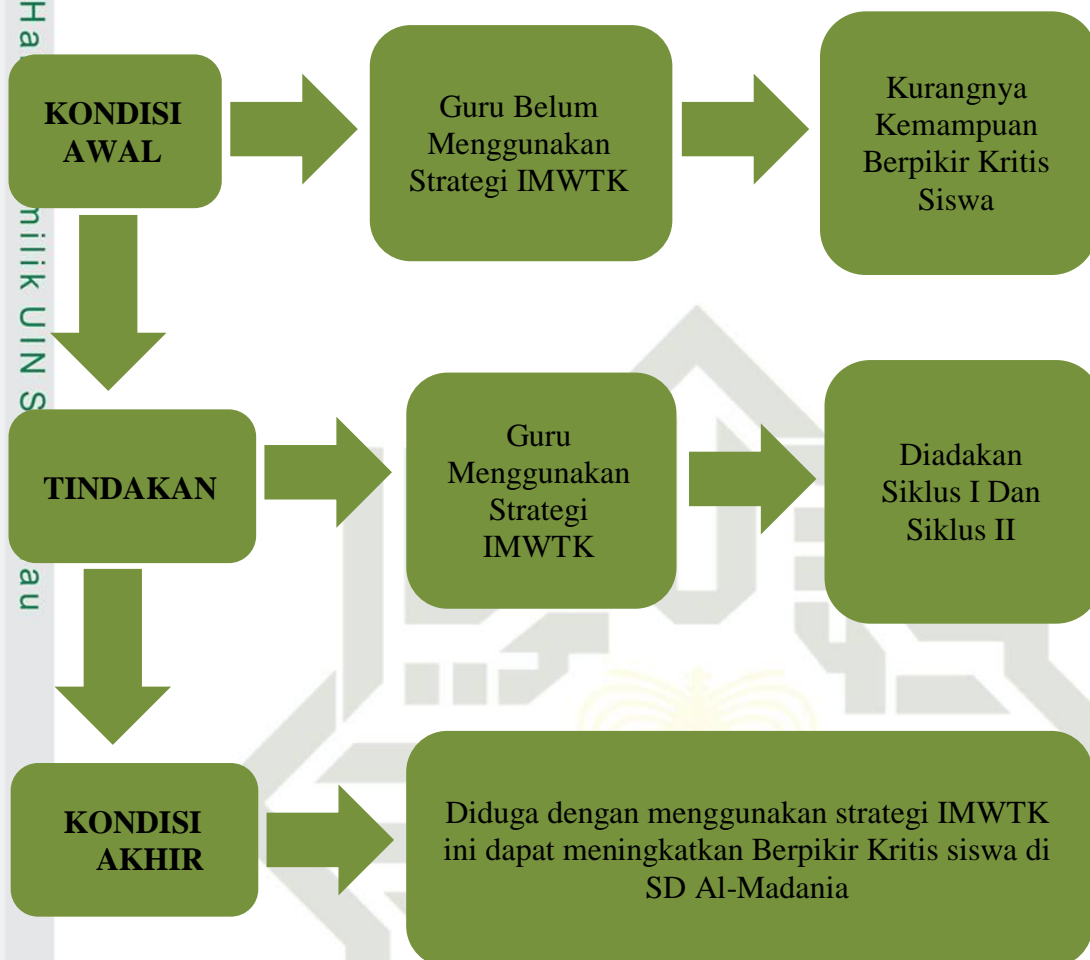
Ha
milik UIN S
au

KONDISI AWAL

Guru Belum Menggunakan Strategi IMWTK

Kurangnya Kemampuan Berpikir Kritis Siswa

TINDAKAN

Guru Menggunakan Strategi IMWTK

Diadakan Siklus I Dan Siklus II

KONDISI AKHIR

Diduga dengan menggunakan strategi IMWTK ini dapat meningkatkan Berpikir Kritis siswa di SD Al-Madania